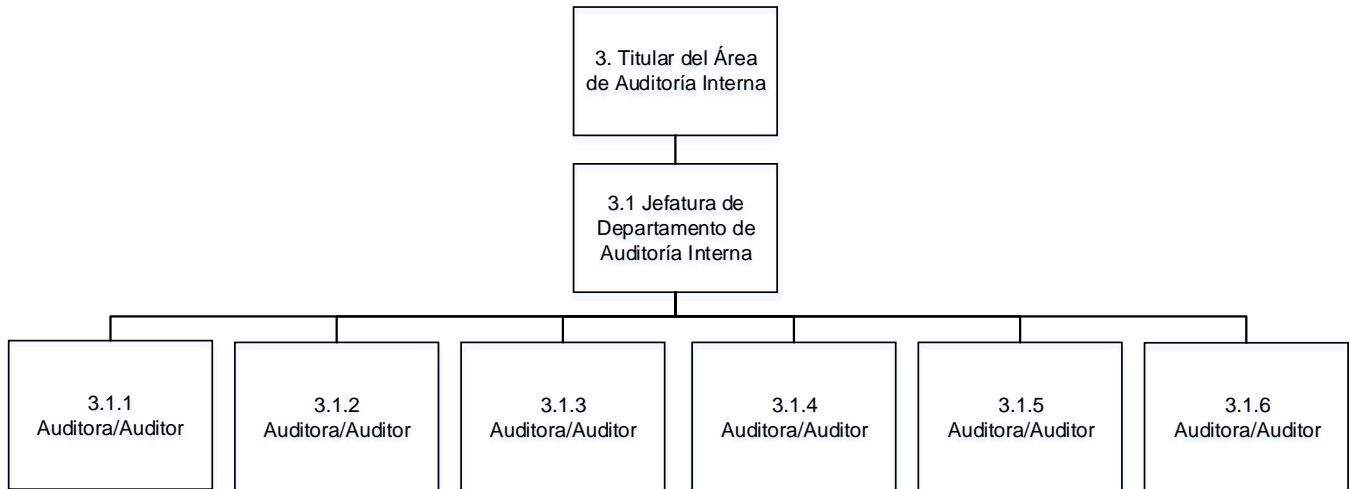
3. Titular del Área de Auditoría Interna

3.1 Jefatura de Departamento de Auditoría Interna

3.1.1 Auditora/Auditor

3.1.2 Auditora/Auditor

3.1.3 Auditora/Auditor

3.1.4 Auditora/Auditor

3.1.5 Auditora/Auditor

3.1.6 Auditora/Auditor